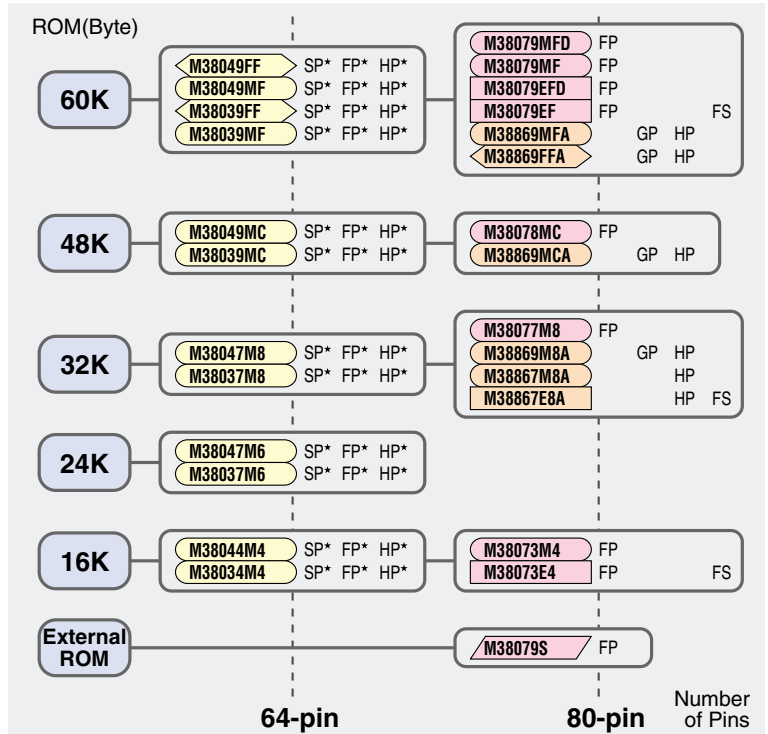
ROM(Byte)

60K

M38049FF SP* FP* HP*
M38049MF SP* FP* HP*
M38039FF SP* FP* HP*
M38039MF SP* FP* HP*

M38079MFD FP
M38079MF FP
M38079EFD FP
M38079EF FP FS
M38869MFA GP HP
M38869FFA GP HP

48K

M38049MC SP* FP* HP*
M38039MC SP* FP* HP*

M38078MC FP
M38869MCA GP HP

32K

M38047M8 SP* FP* HP*
M38037M8 SP* FP* HP*

M38077M8 FP
M38869M8A GP HP
M38867M8A HP
M38867E8A HP FS

24K

M38047M6 SP* FP* HP*
M38037M6 SP* FP* HP*

16K

M38044M4 SP* FP* HP*
M38034M4 SP* FP* HP*

M38073M4 FP
M38073E4 FP FS

External ROM

M38079S FP

64-pin

80-pin

Number of Pins